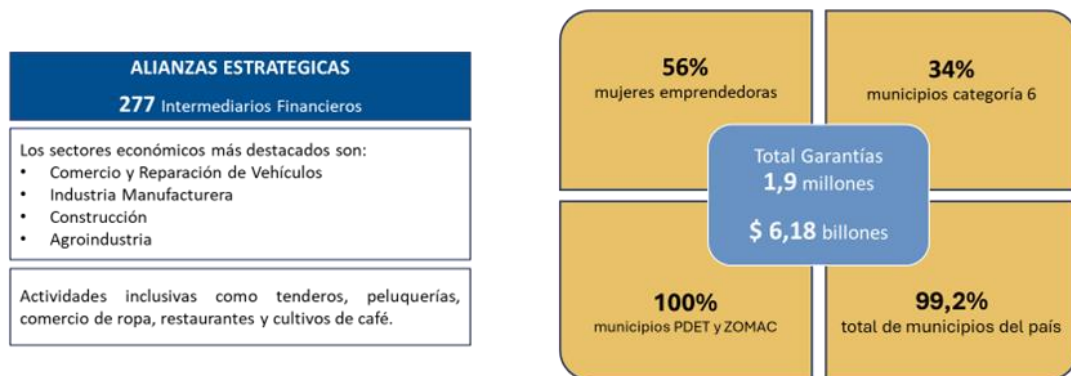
ALIANZAS ESTRATEGICAS

277 Intermediarios Financieros

Los sectores económicos más destacados son:
• Comercio y Reparación de Vehículos
• Industria Manufacturera
• Construcción
• Agroindustria

Actividades inclusivas como tenderos, peluquerías, comercio de ropa, restaurantes y cultivos de café.

56%
mujeres emprendedoras

34%
municipios categoría 6

Total Garantías
1,9 millones

$ 6,18 billones

100%
municipios PDET y ZOMAC

99,2%
total de municipios del país